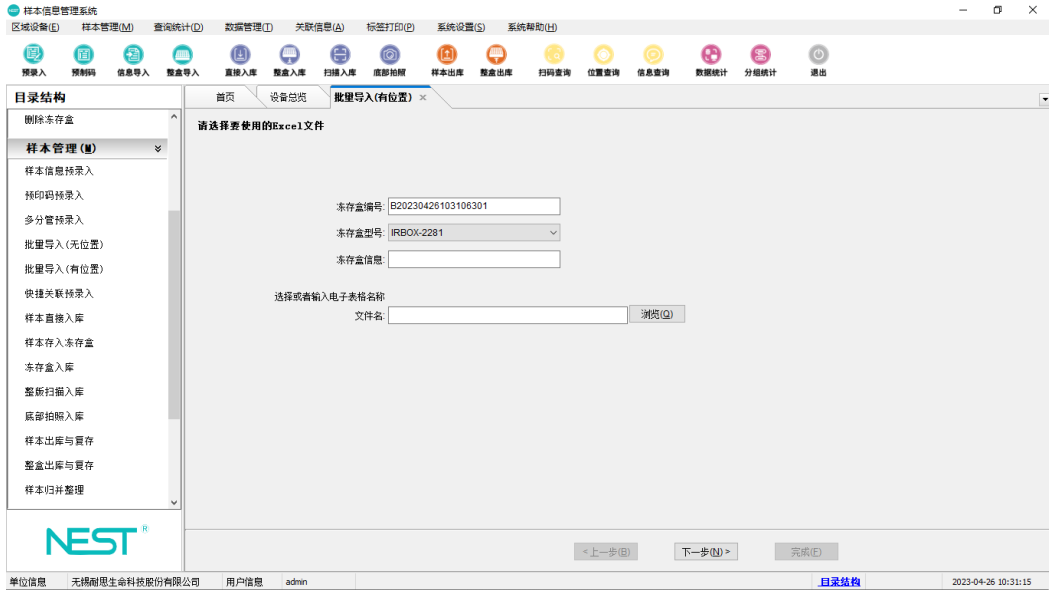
样本信息管理系统

区域设备(E) 样本管理(M) 查询统计(D) 数据管理(T) 关联信息(A) 标签打印(P) 系统设置(S) 系统帮助(H)

预录入 预制码 信息导入 整盒导入 直接入库 整盒入库 扫描入库 底部拍照 样本出库 整盒出库 扫码查询 位置查询 信息查询 数据统计 分组统计 退出

目录结构

删除冻存盒

样本管理(M)

样本信息预录入
预印码预录入
多分管预录入
批量导入(无位置)
批量导入(有位置)
快捷关联预录入
样本直接入库
样本存入冻存盒
冻存盒入库
整板扫描入库
底部拍照入库
样本出库与复存
整盒出库与复存
样本归并整理

NEST

首页 设备总览 批量导入(有位置) ×

请选择要使用的Excel文件

冻存盒编号: B20230426103106301
冻存盒型号: IRBOX-2281
冻存盒信息:

选择或者输入电子表格名称
文件名: 浏览(O)

<上一步(B) 下一步(N)> 完成(E)

单位信息 无锡耐思生命科技股份有限公司 用户信息 admin 目录结构 2023-04-26 10:31:15